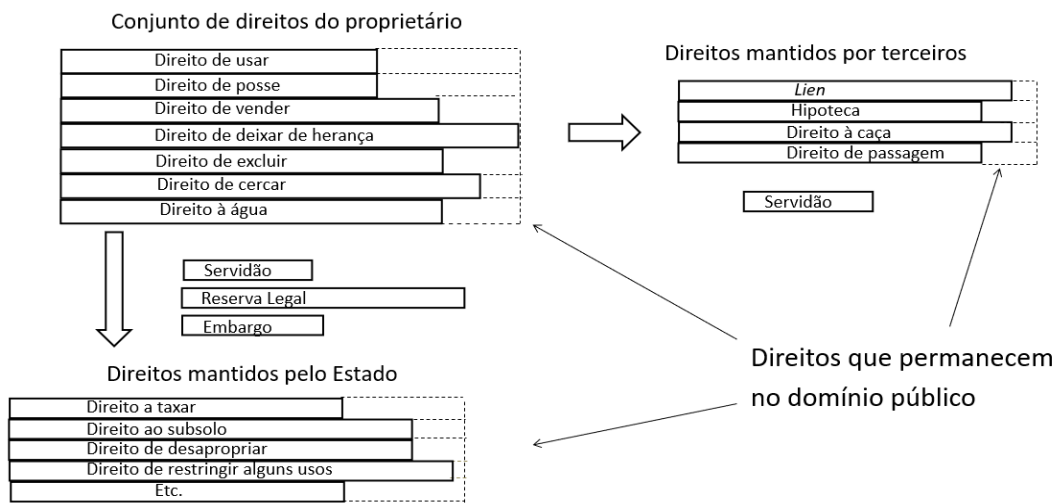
Conjunto de direitos do proprietário

Direito de usar
Direito de posse
Direito de vender
Direito de deixar de herança
Direito de excluir
Direito de cercar
Direito à água

Direitos mantidos por terceiros

*Lien*
Hipoteca
Direito à caça
Direito de passagem

Servidão

Servidão
Reserva Legal
Embargo

Direitos mantidos pelo Estado

Direito a taxar
Direito ao subsolo
Direito de desapropriar
Direito de restringir alguns usos
Etc.

Direitos que permanecem no domínio público